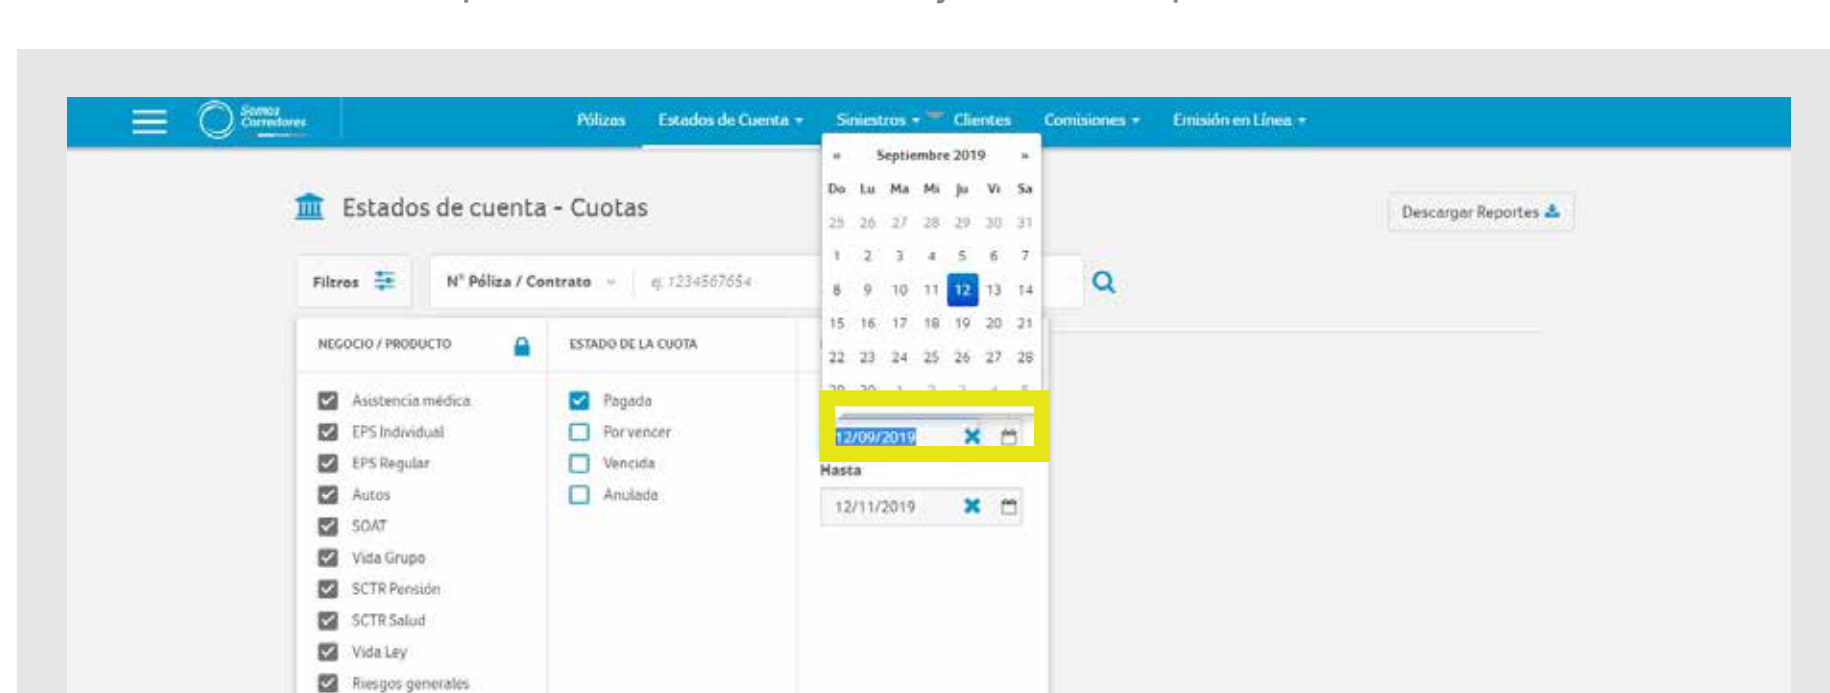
Somos Corredores

Pólizas Estados de Cuenta ▾ Siniestros ▾ Clientes Comisiones ▾ Emisión en Línea ▾

Estados de cuenta - Cuotas

Descargar Reportes

Filtros

N° Póliza / Contrato ej. 1234567654

« Septiembre 2019 »

| Do | Lu | Ma | Mi | Ju | Vi | Sa |
|---|---|---|---|---|---|---|
| 25 | 26 | 27 | 28 | 29 | 30 | 31 |
| 1 | 2 | 3 | 4 | 5 | 6 | 7 |
| 8 | 9 | 10 | 11 | 12 | 13 | 14 |
| 15 | 16 | 17 | 18 | 19 | 20 | 21 |
| 22 | 23 | 24 | 25 | 26 | 27 | 28 |
| 29 | 30 | 1 | 2 | 3 | 4 | 5 |

12/09/2019

Hasta

12/11/2019

NEGOCIO / PRODUCTO

Asistencia médica
EPS Individual
EPS Regular
Autos
SOAT
Vida Grupo
SCTR Pensión
SCTR Salud
Vida Ley
Riesgos generales

ESTADO DE LA CUOTA

Pagada
Por vencer
Vencida
Anulada